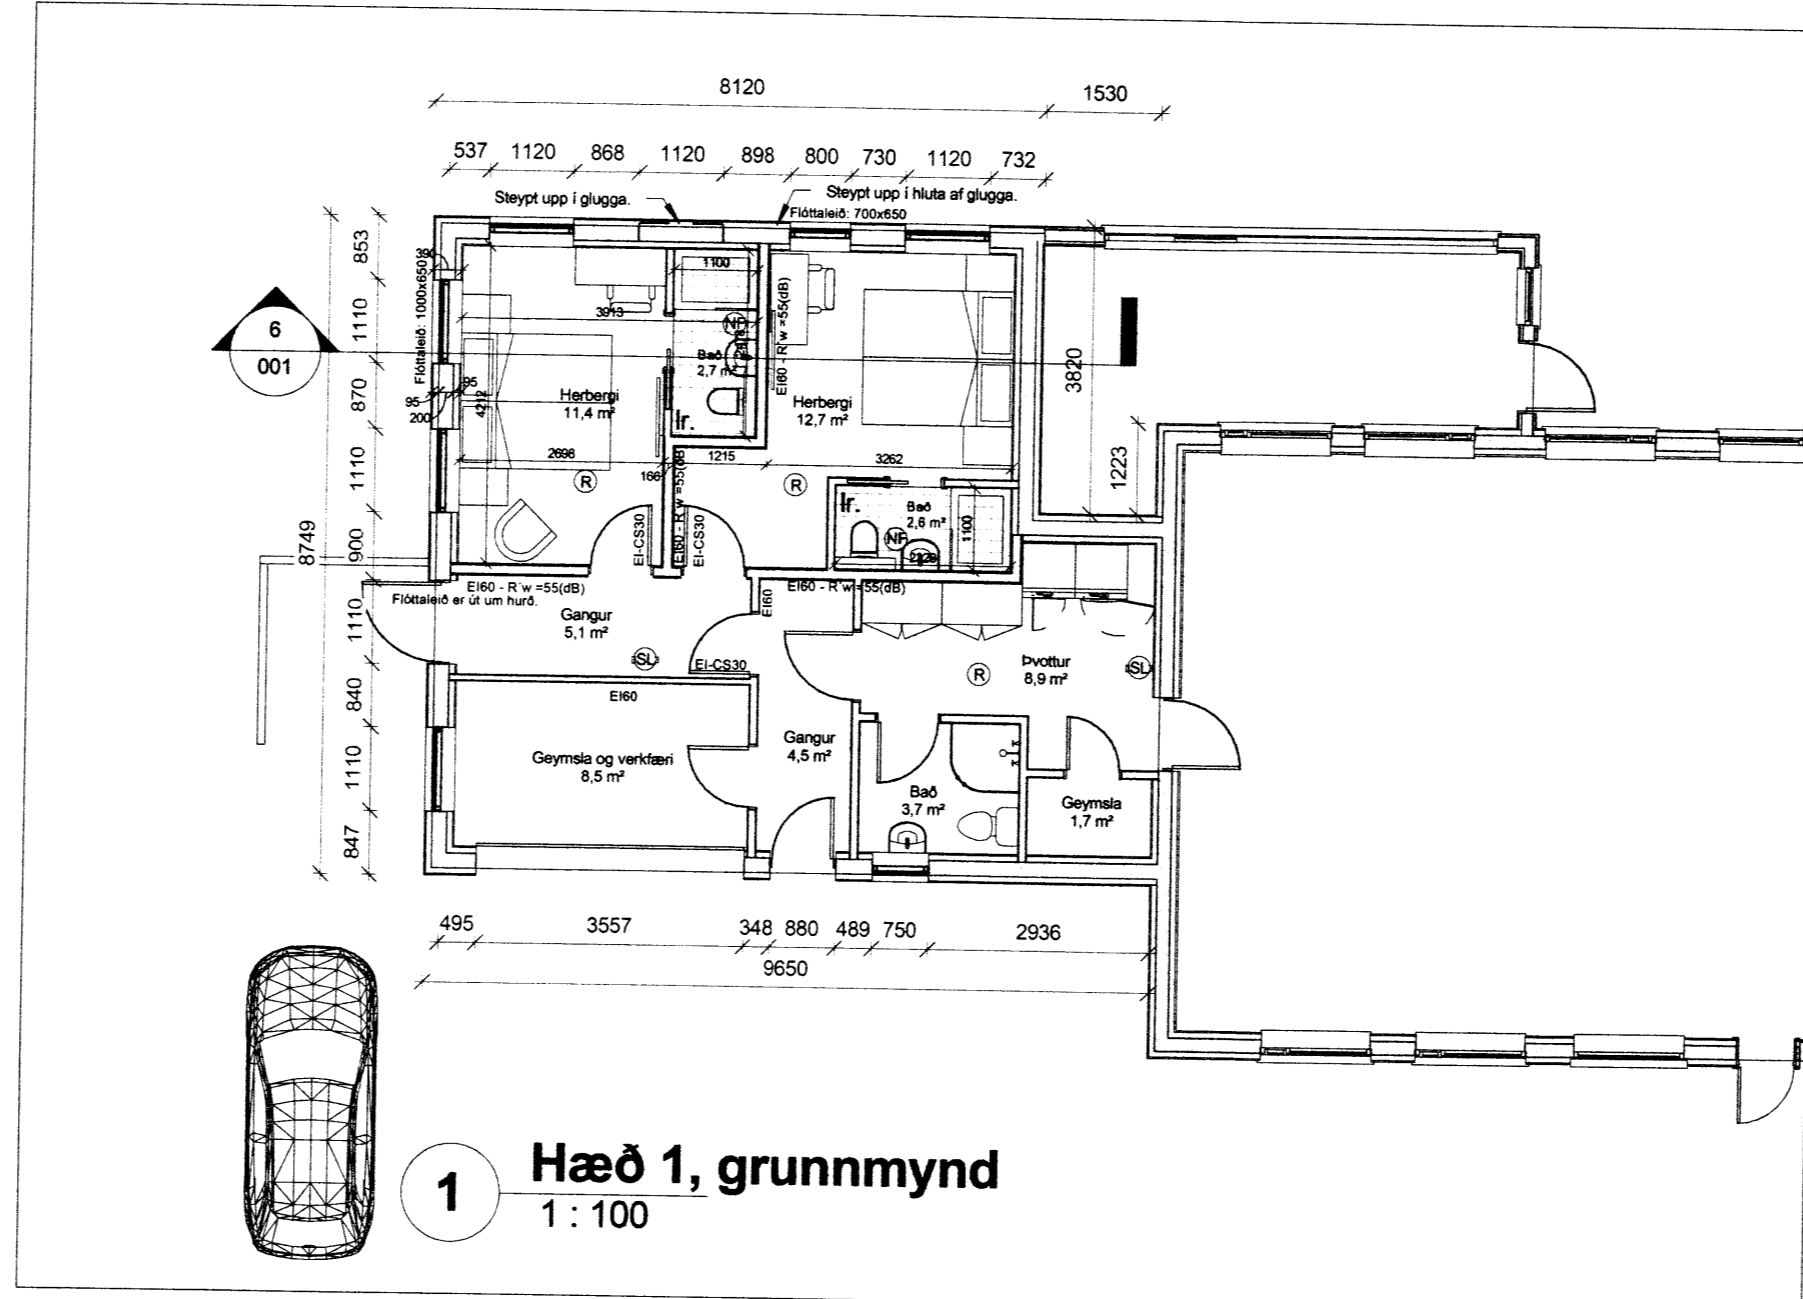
8120

1530

537 1120 868 1120 898 800 730 1120 732

Steypt upp í glugga.

Steypt upp í hluta af glugga.

Flóttaleið: 700x650

853

1110

870

1110

900

8749

1110

840

1110

847

6

001

390

Flóttaleið: 1000x650

1100

3913

NF

Bað
2,7 m²

EI60 - R'w =55(dB)

95

95

200

4212

Herbergi
11,4 m²

Ir.

Herbergi
12,7 m²

3820

1223

2696

166

1215

3262

R

R

EI60 - R'w =55(dB)

Ir.

Bað
2,6 m²

NF

1100

2226

EI-CS30

EI-CS30

EI60 - R'w =55(dB)

Flóttaleið er út um hurð.

EI60 - R'w =55(dB)

EI60

Gangur
5,1 m²

SL

EI-CS30

R

Þvottur
8,9 m²

SL

EI60

Geymsla og verkfæri
8,5 m²

Gangur
4,5 m²

Bað
3,7 m²

Geymsla
1,7 m²

495 3557 348 880 489 750 2936

9650

1

Hæð 1, grunnmynd

1 : 100